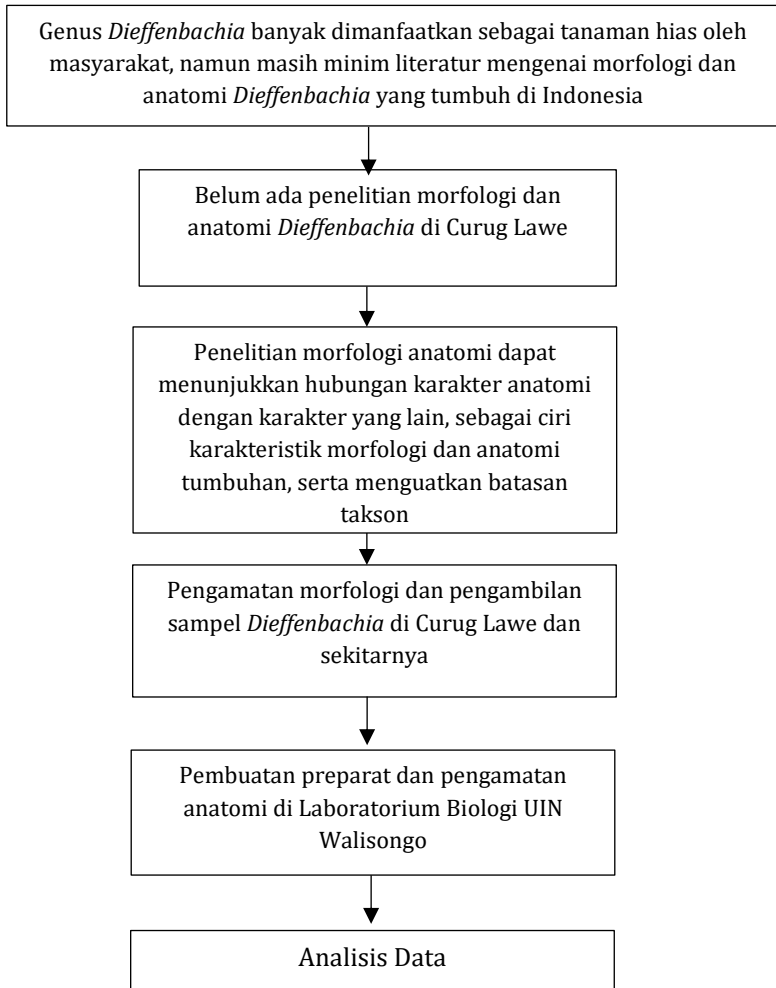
Genus *Dieffenbachia* banyak dimanfaatkan sebagai tanaman hias oleh masyarakat, namun masih minim literatur mengenai morfologi dan anatomi *Dieffenbachia* yang tumbuh di Indonesia

Belum ada penelitian morfologi dan anatomi *Dieffenbachia* di Curug Lawe

Penelitian morfologi anatomi dapat menunjukkan hubungan karakter anatomi dengan karakter yang lain, sebagai ciri karakteristik morfologi dan anatomi tumbuhan, serta menguatkan batasan takson

Pengamatan morfologi dan pengambilan sampel *Dieffenbachia* di Curug Lawe dan sekitarnya

Pembuatan preparat dan pengamatan anatomi di Laboratorium Biologi UIN Walisongo

Analisis Data